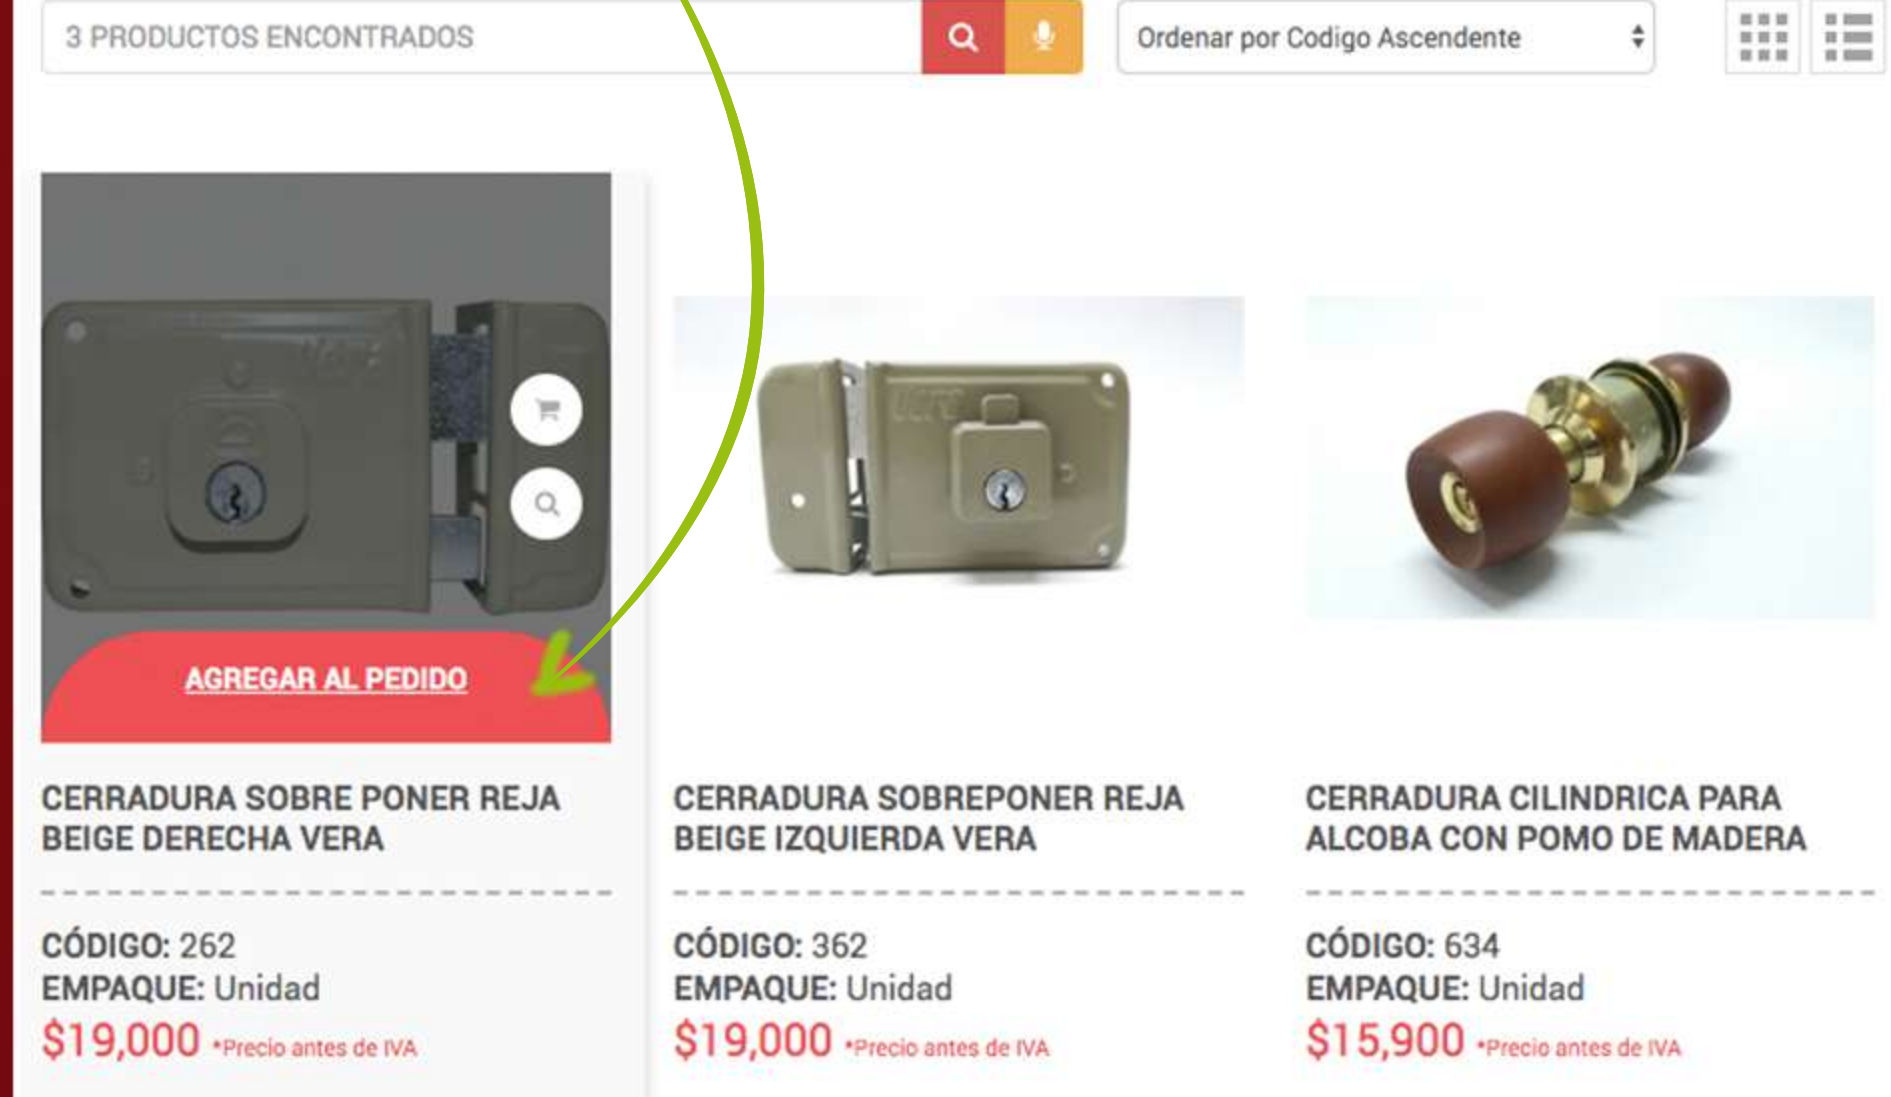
3 PRODUCTOS ENCONTRADOS

Ordenar por Codigo Ascendente

AGREGAR AL PEDIDO

CERRADURA SOBRE PONER REJA BEIGE DERECHA VERA

CÓDIGO: 262
EMPAQUE: Unidad
$19,000 *Precio antes de IVA

CERRADURA SOBREPONER REJA BEIGE IZQUIERDA VERA

CÓDIGO: 362
EMPAQUE: Unidad
$19,000 *Precio antes de IVA

CERRADURA CILINDRICA PARA ALCOBA CON POMO DE MADERA

CÓDIGO: 634
EMPAQUE: Unidad
$15,900 *Precio antes de IVA